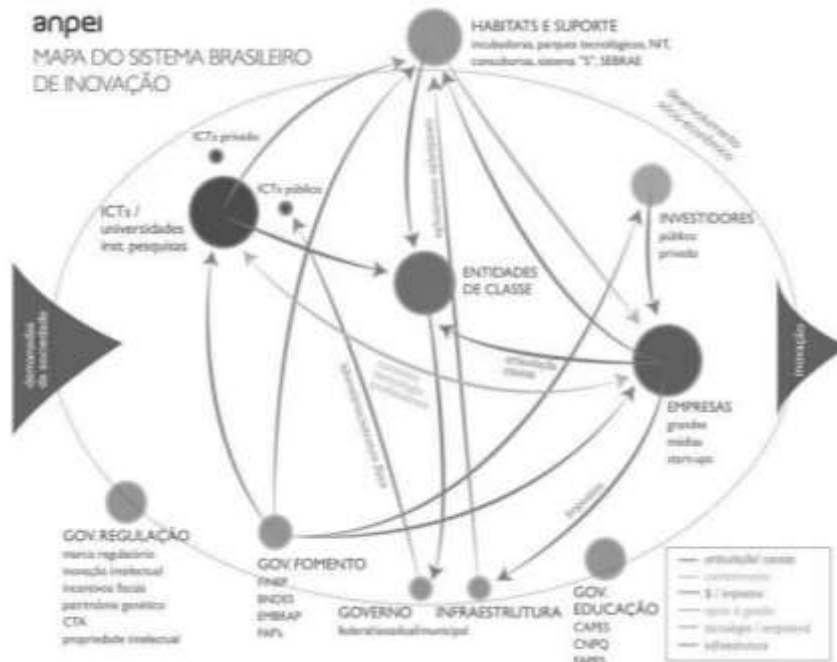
anpei
MAPA DO SISTEMA BRASILEIRO DE INOVAÇÃO

HABITATS E SUPORTE
incubadoras, parques tecnológicos, NIT, consultorias, sistema "S", SEBRAE

ICTs privado

ICTs público

ICTs / universidades inst. pesquisas

ENTIDADES DE CLASSE

INVESTIDORES
público
privado

demandas da sociedade

inovação

EMPRESAS
grandes
médias
start-ups

GOV. REGULAÇÃO
marco regulatório
inovação intelectual
incentivos fiscais
patrimônio genético
CTA
propriedade intelectual

GOV. FOMENTO
FINEP
BNDES
EMBRAP
FAPs

GOVERNO
federal/estadual/municipal

INFRAESTRUTURA

GOV. EDUCAÇÃO
CAPES
CNPQ
FAPES

articulação/ causas
conhecimento
$ / impostos
apoio à gestão
tecnologia / empresas
infraestrutura

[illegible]